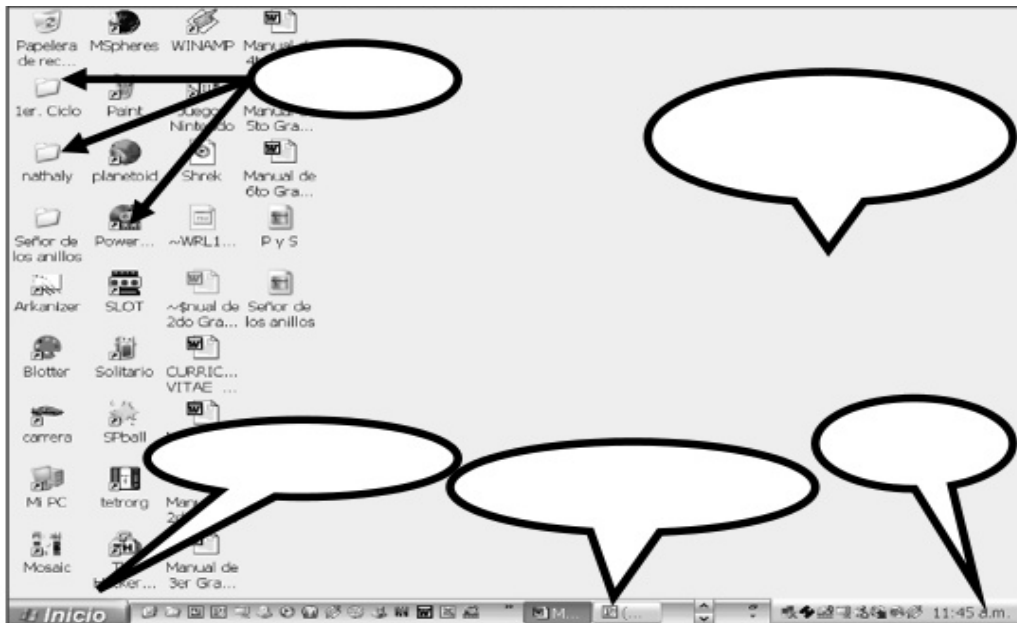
Papelera de rec...
MSpheres
WINAMP
Manual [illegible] 4t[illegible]

1er. Ciclo
Paint
Juegos Nintendo
Manual de 5to Gra...

nathaly
planetoid
Shrek
Manual de 6to Gra...

Señor de los anillos
Power...
~WRL1...
P y S

Arkanizer
SLOT
~$nual de 2do Gra...
Señor de los anillos

Blotter
Solitario
CURRIC... VITAE ...

carrera
SPball

Mi PC
tetrorg
Man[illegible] 2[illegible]

Mosaic
T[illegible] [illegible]ker...
Manual de 3er Gra...

Inicio
M...
(...
11:45 a.m.